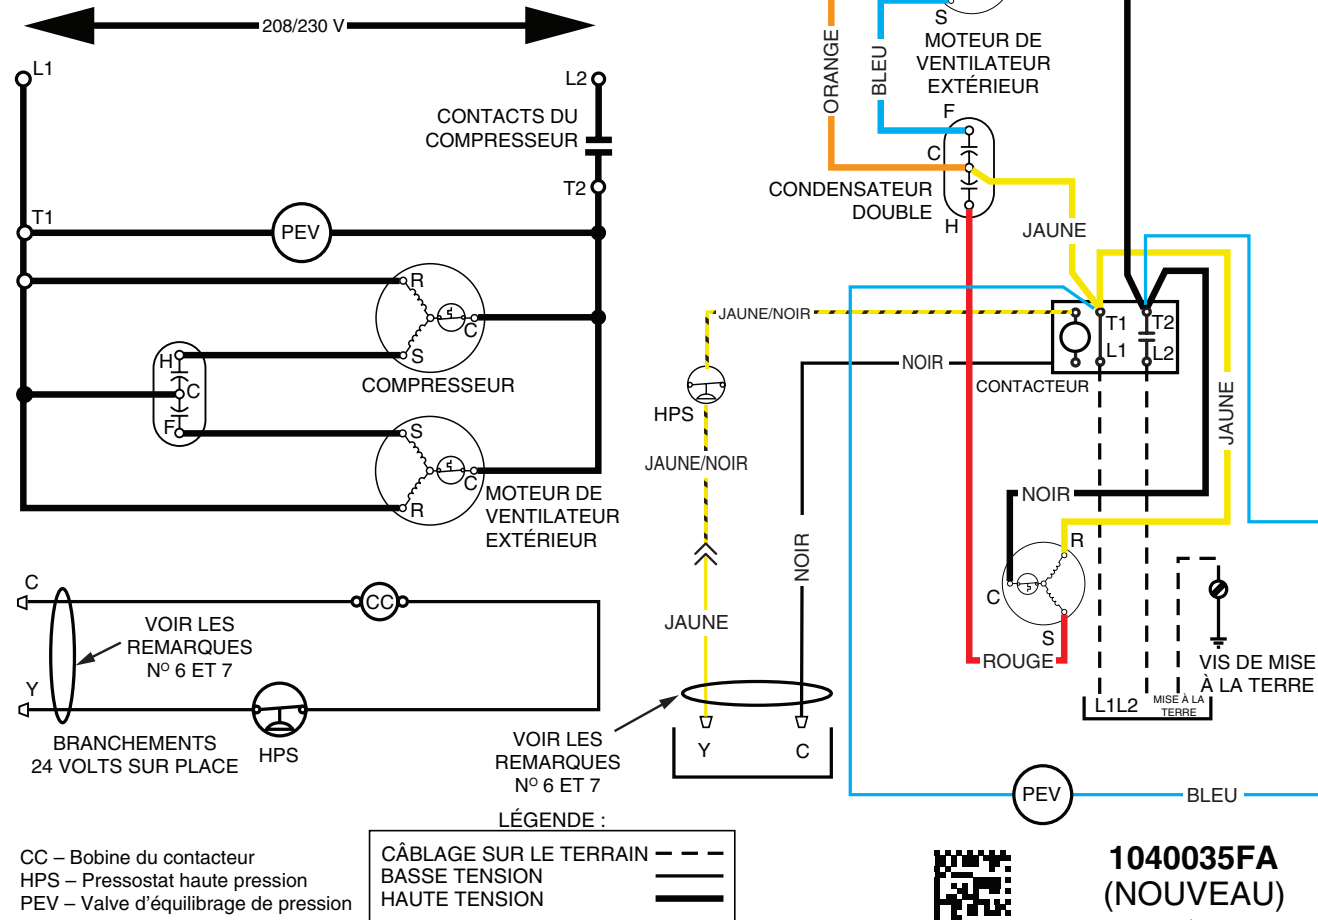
208/230 V
L1
L2
CONTACTS DU COMPRESSEUR
T2
T1
PEV
R
C
S
COMPRESSEUR
H
C
F
S
C
R
MOTEUR DE VENTILATEUR EXTÉRIEUR
C
CC
VOIR LES REMARQUES N° 6 ET 7
Y
HPS
BRANCHEMENTS 24 VOLTS SUR PLACE
ORANGE
BLEU
S
MOTEUR DE VENTILATEUR EXTÉRIEUR
F
C
CONDENSATEUR DOUBLE
H
JAUNE
JAUNE/NOIR
T1
T2
L1
L2
NOIR
CONTACTEUR
HPS
JAUNE/NOIR
NOIR
JAUNE
JAUNE
NOIR
R
C
S
ROUGE
VIS DE MISE À LA TERRE
L1 L2
MISE À LA TERRE
Y
C
VOIR LES REMARQUES N° 6 ET 7
PEV
BLEU
LÉGENDE :
CÂBLAGE SUR LE TERRAIN
BASSE TENSION
HAUTE TENSION
CC – Bobine du contacteur
HPS – Pressostat haute pression
PEV – Valve d'équilibrage de pression
1040035FA
(NOUVEAU)